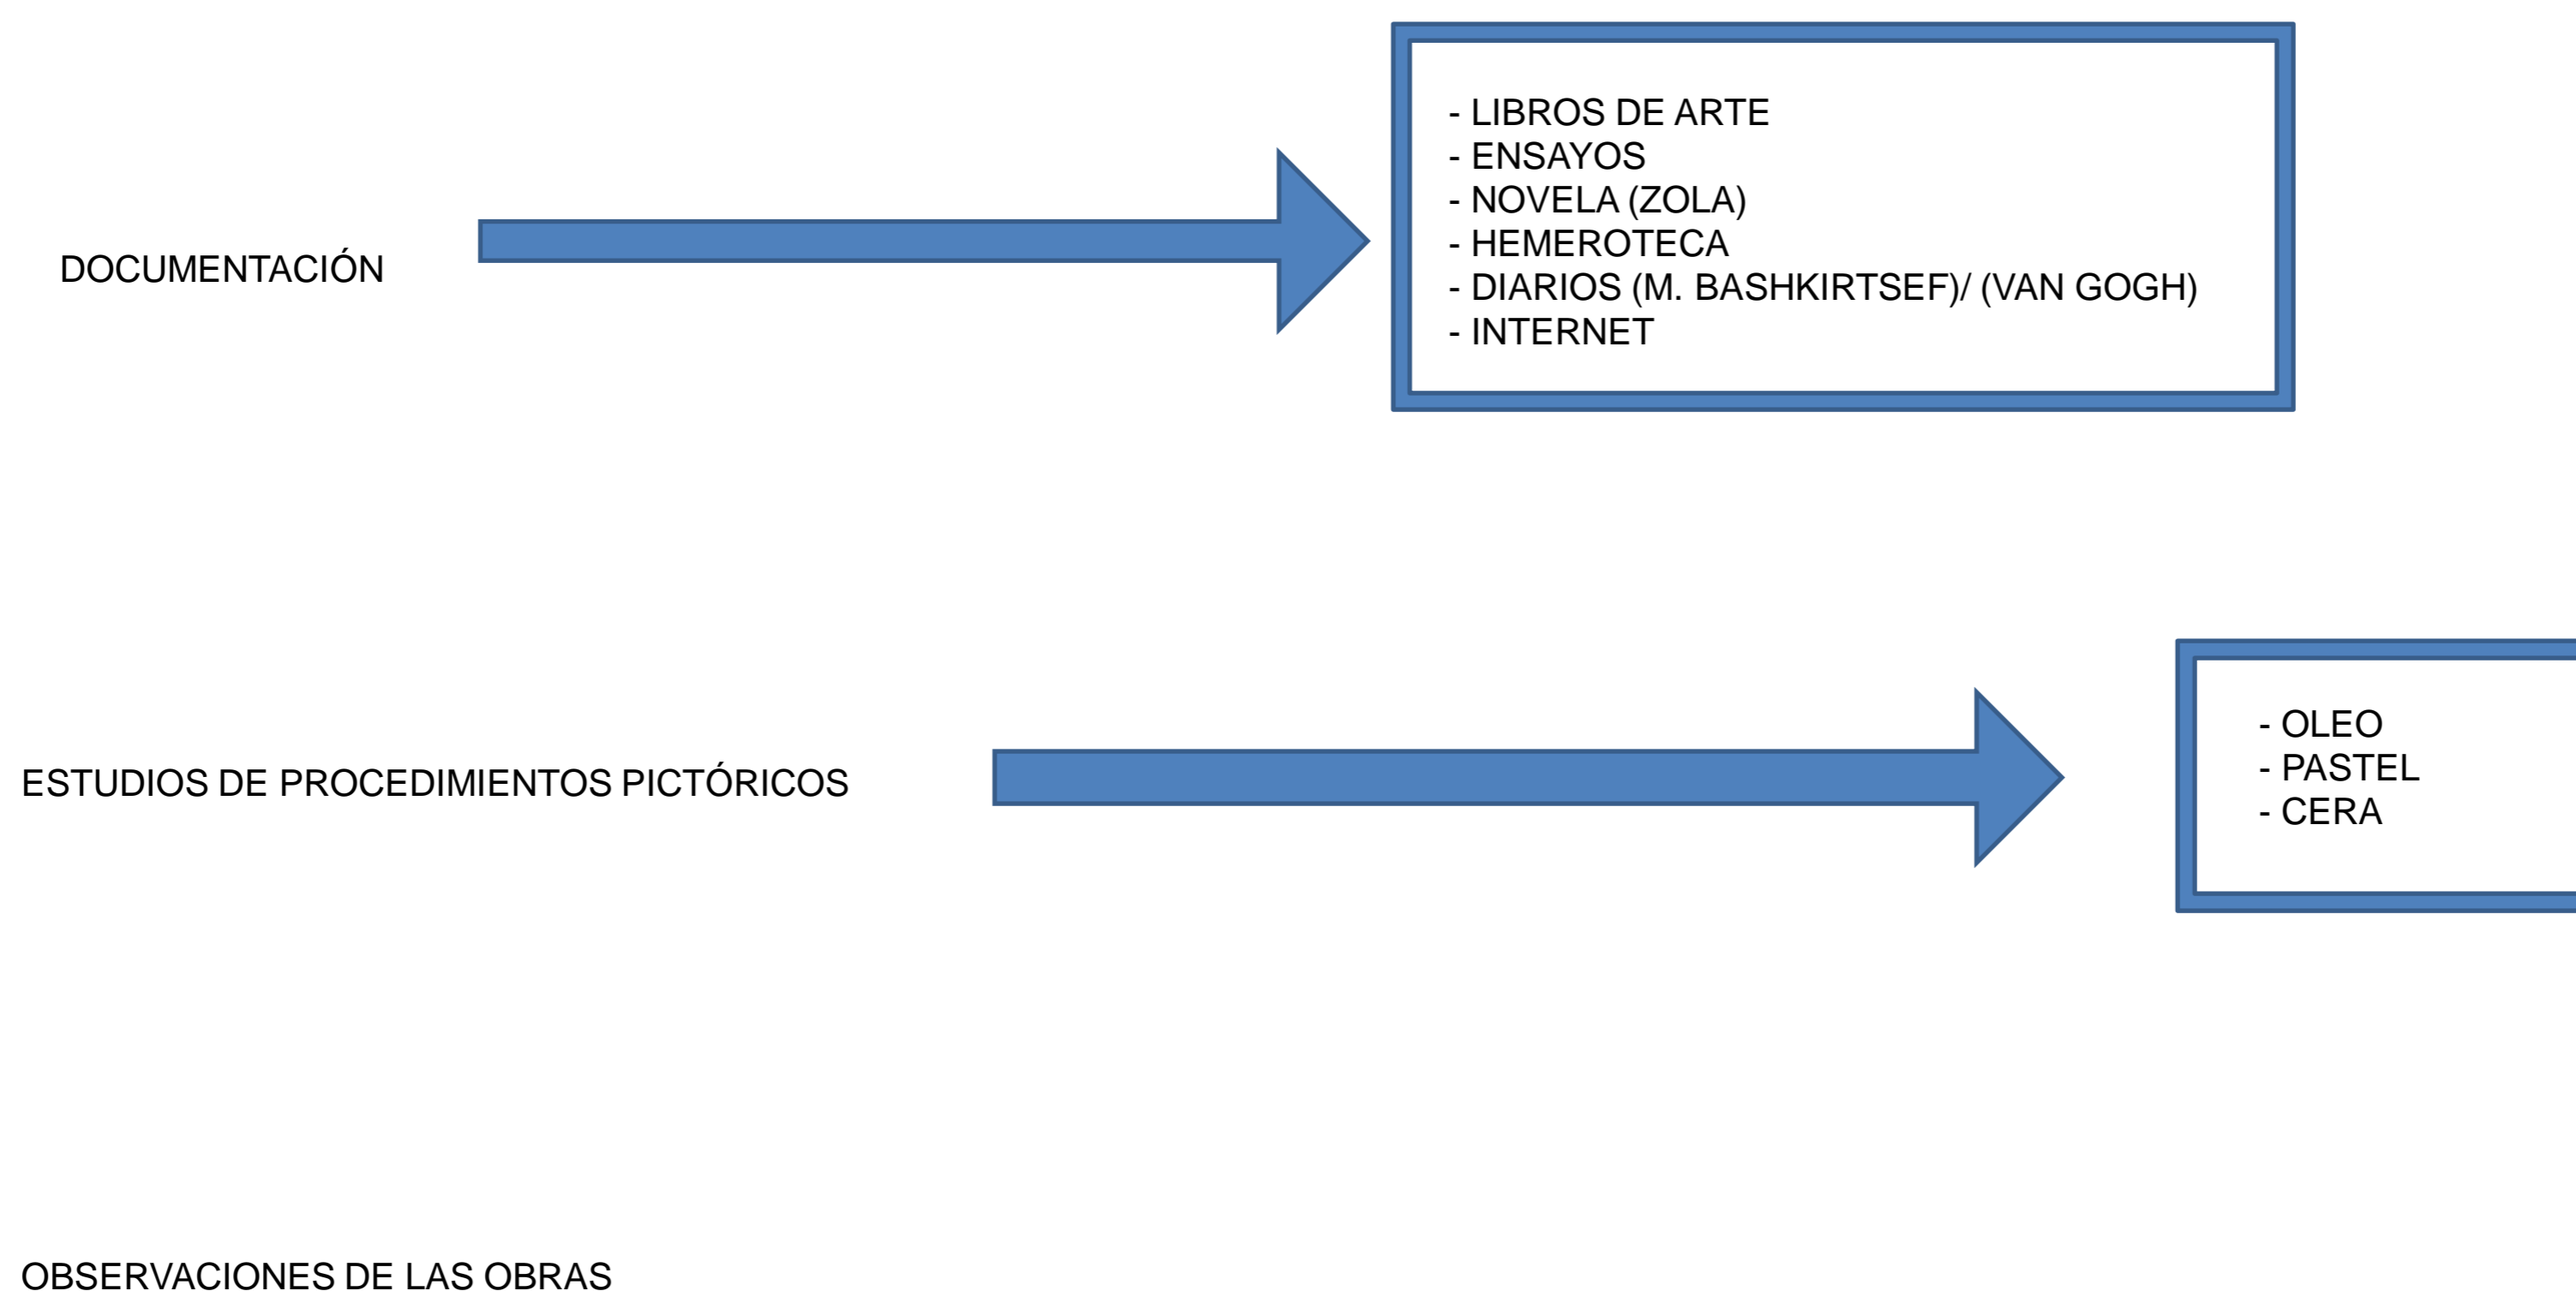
DOCUMENTACIÓN

- LIBROS DE ARTE
- ENSAYOS
- NOVELA (ZOLA)
- HEMEROTECA
- DIARIOS (M. BASHKIRTSEF)/ (VAN GOGH)
- INTERNET

ESTUDIOS DE PROCEDIMIENTOS PICTÓRICOS

- OLEO
- PASTEL
- CERA

OBSERVACIONES DE LAS OBRAS